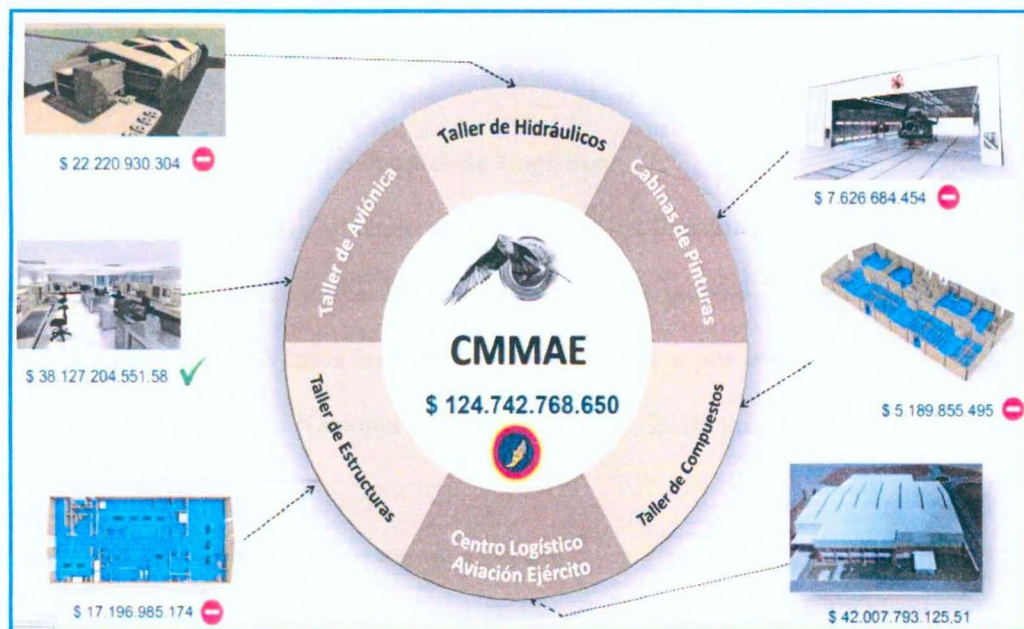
$ 22.220.930.304

Taller de Hidráulicos

Cabinas de Pinturas

$ 7.626.684.454

Taller de Aviónica

$ 38.127.204.551,58

CMMAE

$ 124.742.768.650

$ 5.189.855.495

Taller de Estructuras

Taller de Compuestos

Centro Logístico Aviación Ejército

$ 17.196.985.174

$ 42.007.793.125,51